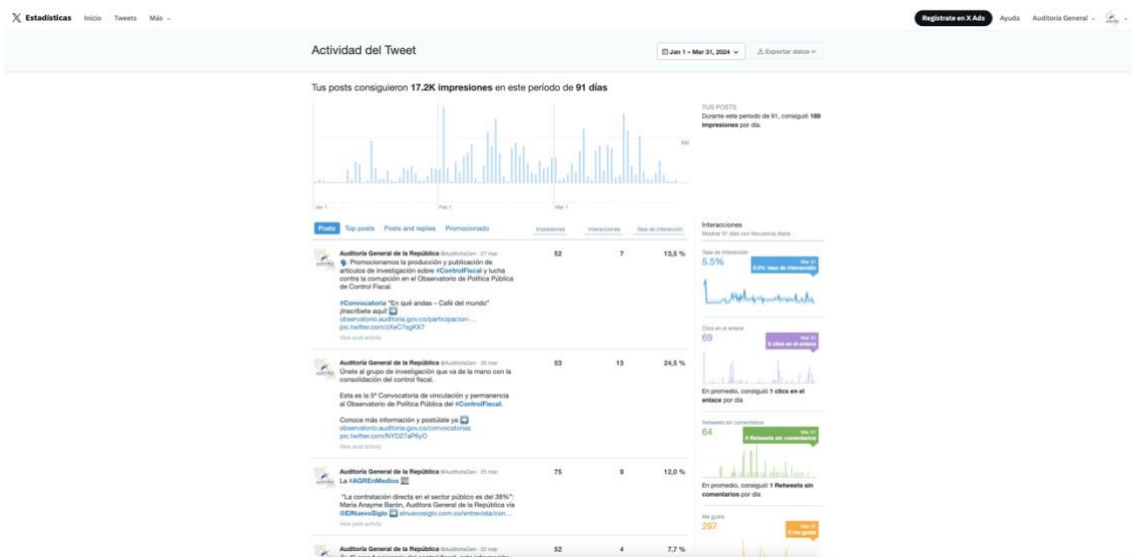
𝕏 Estadísticas Inicio Tweets Más

Registrate en X Ads Ayuda Auditoría General

Actividad del Tweet

Jan 1 – Mar 31, 2024 Exportar datos

Tus posts consiguieron 17.2K impresiones en este periodo de 91 días

TUS POSTS
Durante este periodo de 91, consiguió 189 impresiones por día.

Jan 1 Feb 1 Mar 1

Posts Top posts Posts and replies Promocionado Impresiones Interacciones Tasa de interacción

Interacciones
Mostrar 91 días con frecuencia diaria

Auditoría General de la República @AuditoriaGen · 27 mar
Promocionamos la producción y publicación de artículos de investigación sobre #ControlFiscal y lucha contra la corrupción en el Observatorio de Política Pública de Control Fiscal.

#Convocatoria "En qué andas – Café del mundo" ¡Inscríbete aquí!
observatorio.auditoria.gov.co/participacion-...
pic.twitter.com/zXeC7sgKX7
View post activity

52 7 13,5 %

Tasa de interacción
5.5%
5.5% tasa de interacción

Auditoría General de la República @AuditoriaGen · 26 mar
Únete al grupo de investigación que va de la mano con la consolidación del control fiscal.

Esta es la 5ª Convocatoria de vinculación y permanencia al Observatorio de Política Pública del #ControlFiscal.

Conoce más información y postúlate ya
observatorio.auditoria.gov.co/convocatorias
pic.twitter.com/NYD27aP6yO
View post activity

53 13 24,5 %

Clics en el enlace
69
0 clics en el enlace
En promedio, consiguió 1 clics en el enlace por día

Auditoría General de la República @AuditoriaGen · 25 mar
La #AGREnMedios

"La contratación directa en el sector público es del 38%": María Anayme Barón, Auditora General de la República vía @ElNuevoSiglo elnuevosiglo.com.co/entrevista/con...
View post activity

75 9 12,0 %

Retweets sin comentarios
64
0 Retweets sin comentarios
En promedio, consiguió 1 Retweets sin comentarios por día

Auditoría General de la República @AuditoriaGen · 22 mar

52 4 7,7 %

Me gusta
297
0 me gusta